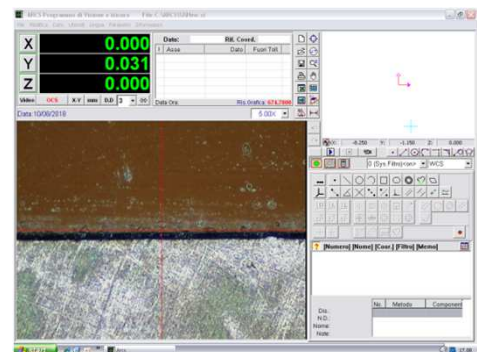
MICS Programma di Visione e misura File C:\MICS\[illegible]

X 0.000
Y 0.031
Z 0.000

Video OCS X-Y mm D.D 3 00

Data: Rif. Coord.
Asse Dato Fuori Toll.

Data Ora: Ris.Grafica: 674.7999

Data:10/06/2018

5.00X

0 (Sys Filtro)<on> WCS

[Numero] [Nome] [Coor.] [Filtro] [Memo]

Dis.
N.D.
Nome
Note

Nr. Metodo Component